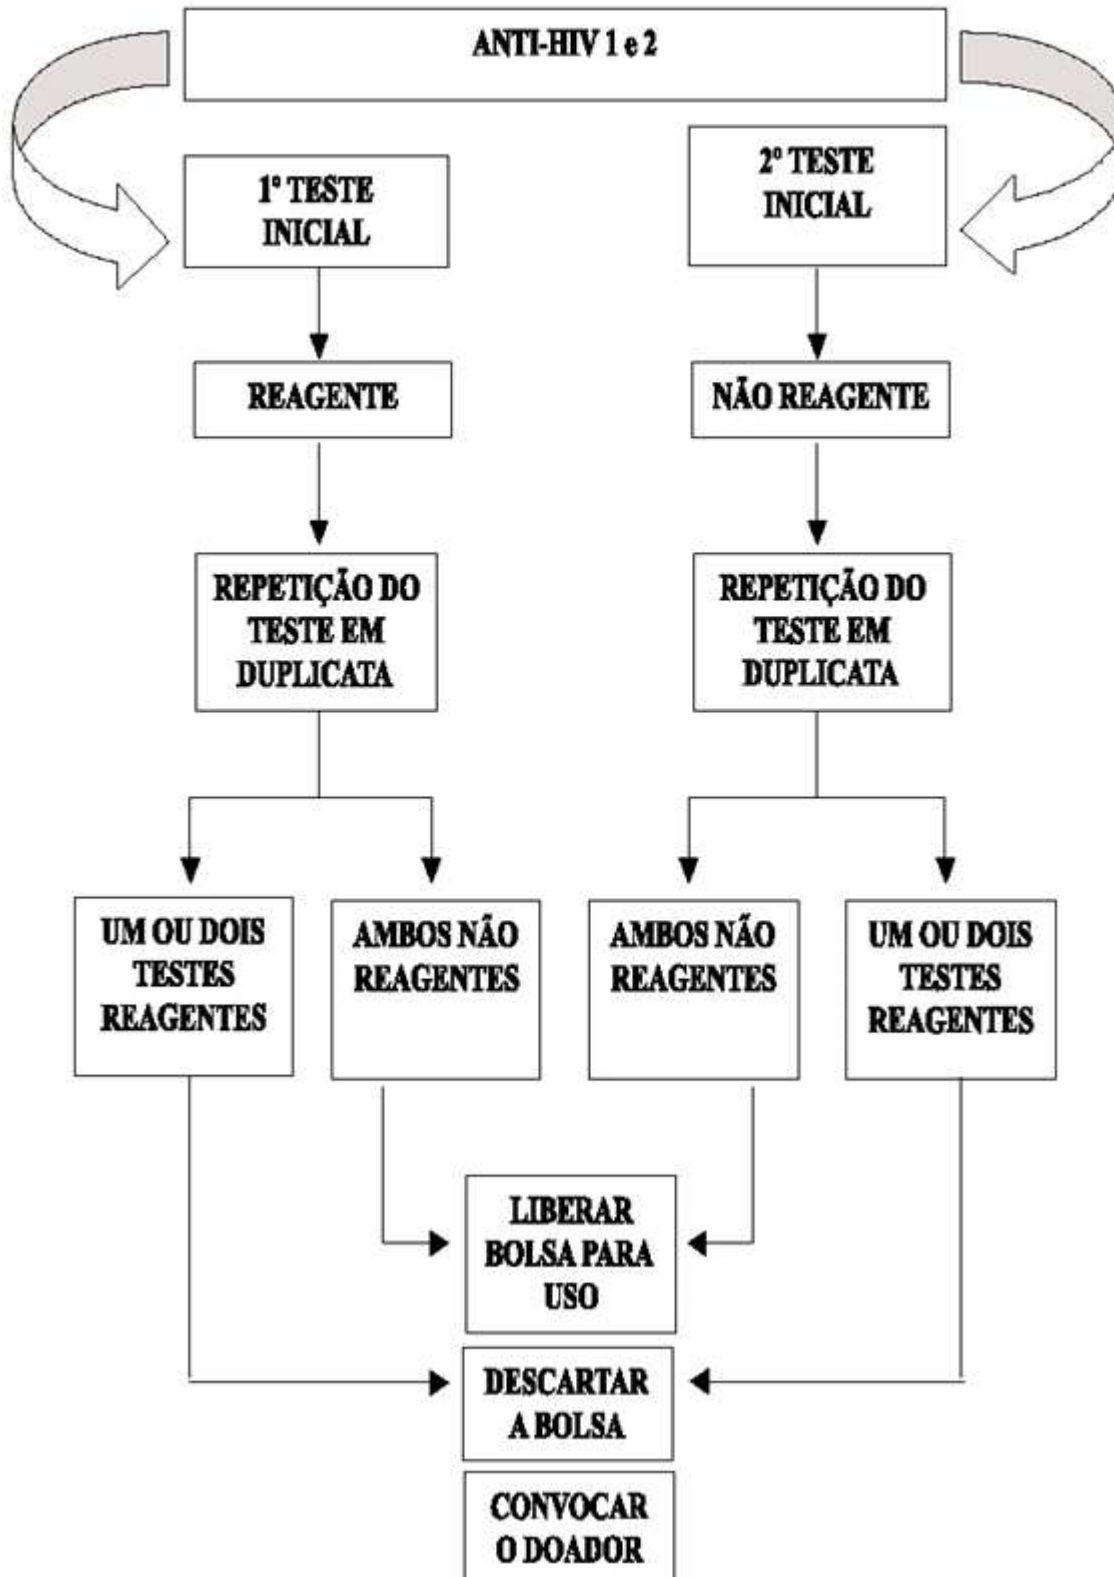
ANTI-HIV 1 e 2

1º TESTE INICIAL

2º TESTE INICIAL

REAGENTE

NÃO REAGENTE

REPETIÇÃO DO TESTE EM DUPLICATA

REPETIÇÃO DO TESTE EM DUPLICATA

UM OU DOIS TESTES REAGENTES

AMBOS NÃO REAGENTES

AMBOS NÃO REAGENTES

UM OU DOIS TESTES REAGENTES

LIBERAR BOLSA PARA USO

DESCARTAR A BOLSA

CONVOCAR O DOADOR